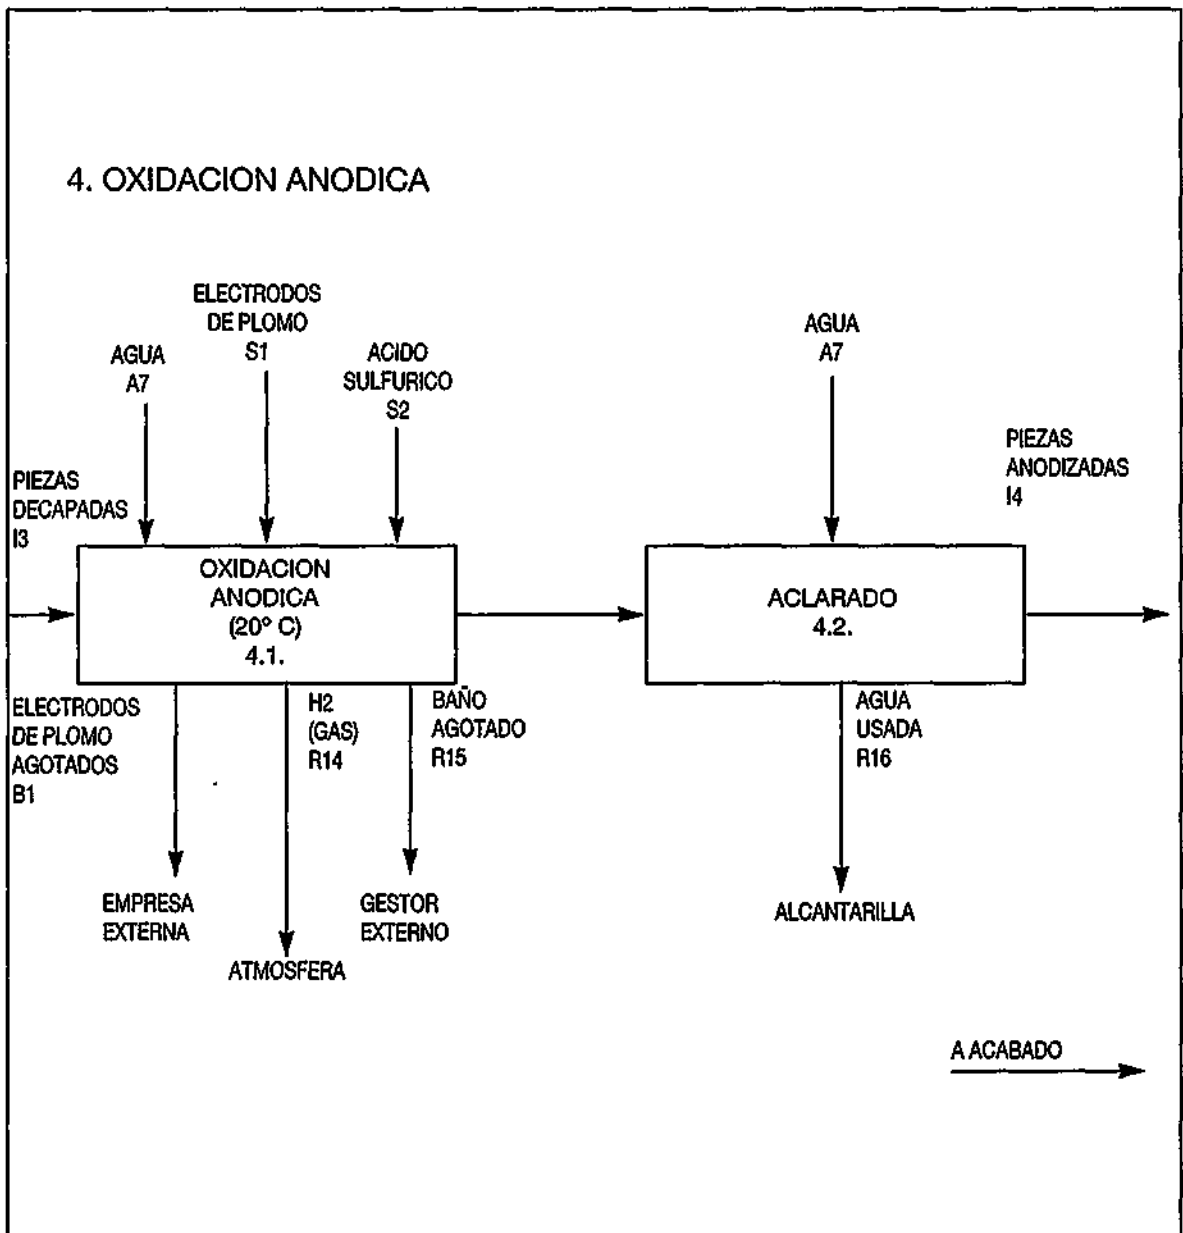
4. OXIDACION ANODICA

ELECTRODOS DE PLOMO S1

AGUA A7

ACIDO SULFURICO S2

AGUA A7

PIEZAS ANODIZADAS I4

PIEZAS DECAPADAS I3

OXIDACION ANODICA (20° C) 4.1.

ACLARADO 4.2.

ELECTRODOS DE PLOMO AGOTADOS B1

H2 (GAS) R14

BAÑO AGOTADO R15

AGUA USADA R16

EMPRESA EXTERNA

ATMOSFERA

GESTOR EXTERNO

ALCANTARILLA

A ACABADO